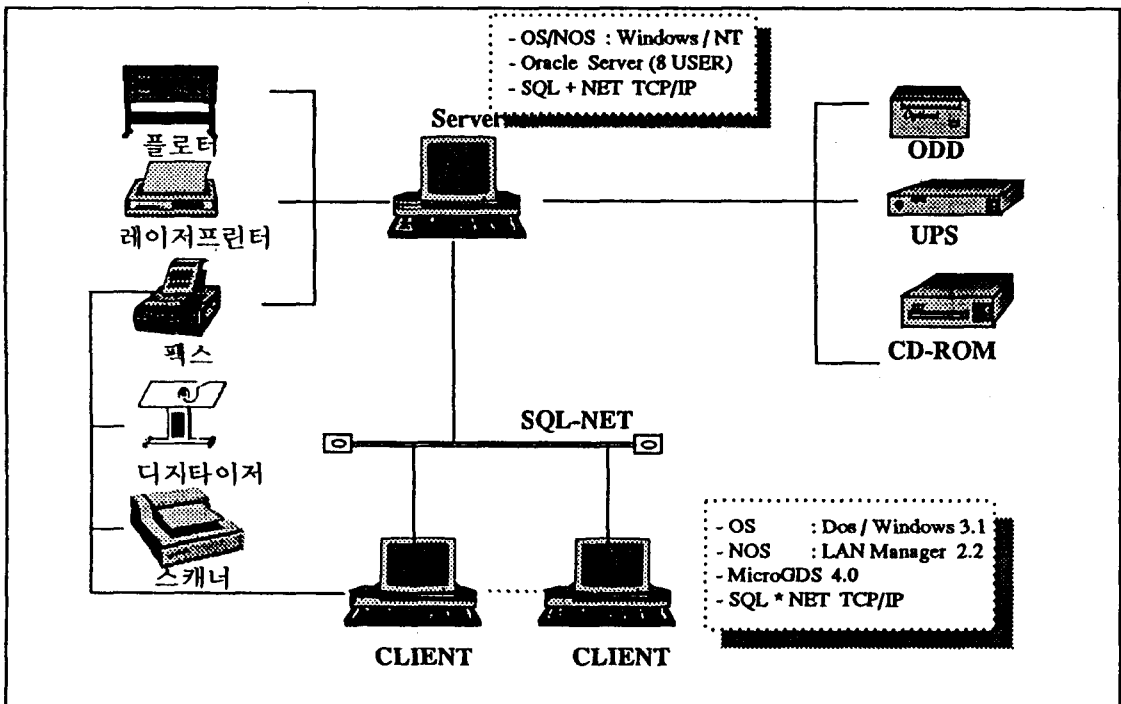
- OS/NOS : Windows / NT
- Oracle Server (8 USER)
- SQL + NET TCP/IP

Server

플로터

레이저프린터

팩스

디지타이저

스캐너

ODD

UPS

CD-ROM

SQL-NET

- OS : Dos / Windows 3.1
- NOS : LAN Manager 2.2
- MicroGDS 4.0
- SQL * NET TCP/IP

CLIENT

CLIENT